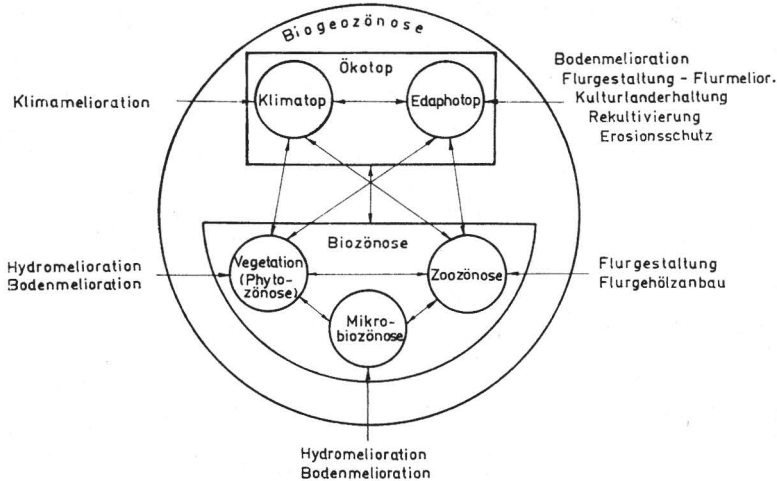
Biogeozönose

Ökotop

Klimatop

Edaphotop

Bodenmelioration
Flurgestaltung - Flurmelior.
Kulturlanderhaltung
Rekultivierung
Erosionsschutz

Klimamelioration

Biozönose

Vegetation (Phytozönose)

Zoozönose

Mikrobiozönose

Hydromelioration
Bodenmelioration

Flurgestaltung
Flurgehölzanbau

Hydromelioration
Bodenmelioration